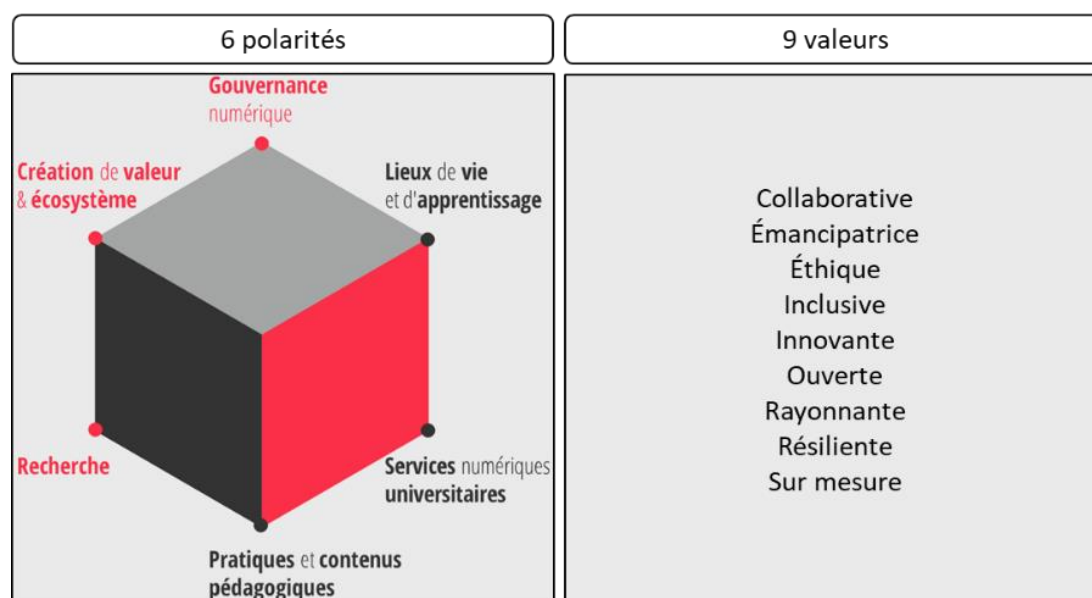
6 polarités

Gouvernance numérique

Création de valeur & écosystème

Lieux de vie et d'apprentissage

Recherche

Services numériques universitaires

Pratiques et contenus pédagogiques

9 valeurs

Collaborative
Émancipatrice
Éthique
Inclusive
Innovante
Ouverte
Rayonnante
Résiliente
Sur mesure